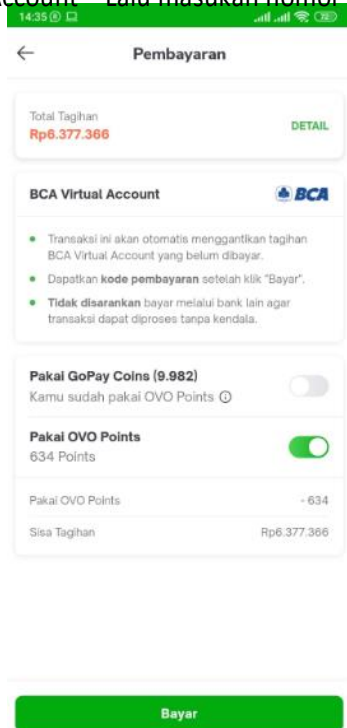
Account" Lalu masukan nomor

14:35

Pembayaran

Total Tagihan
Rp6.377.366

DETAIL

BCA Virtual Account

BCA

• Transaksi ini akan otomatis menggantikan tagihan BCA Virtual Account yang belum dibayar.
• Dapatkan **kode pembayaran** setelah klik "Bayar".
• **Tidak disarankan** bayar melalui bank lain agar transaksi dapat diproses tanpa kendala.

Pakai GoPay Coins (9.982)
Kamu sudah pakai OVO Points

Pakai OVO Points
634 Points

Pakai OVO Points - 634

Sisa Tagihan Rp6.377.366

Bayar